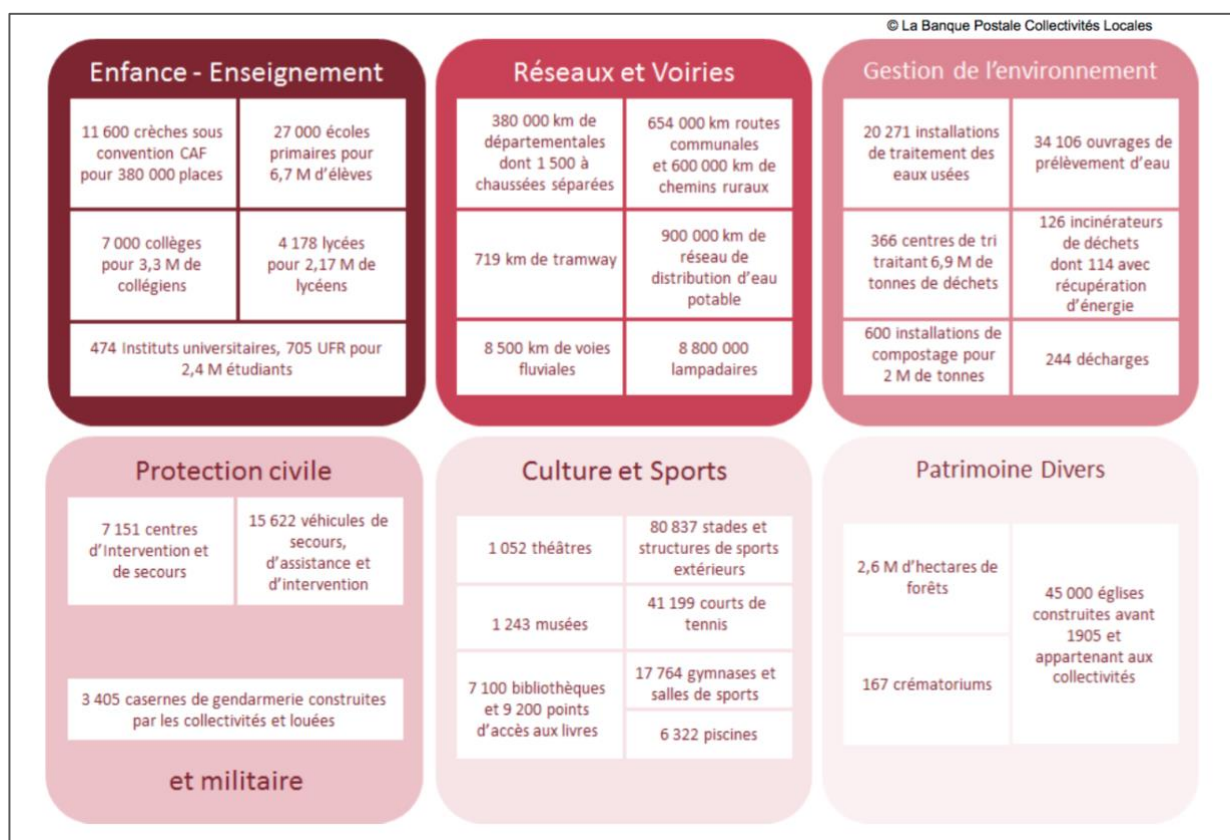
© La Banque Postale Collectivités Locales

Enfance - Enseignement

11 600 crèches sous convention CAF pour 380 000 places

27 000 écoles primaires pour 6,7 M d'élèves

7 000 collèges pour 3,3 M de collégiens

4 178 lycées pour 2,17 M de lycéens

474 Instituts universitaires, 705 UFR pour 2,4 M étudiants

Réseaux et Voiries

380 000 km de départementales dont 1 500 à chaussées séparées

654 000 km routes communales et 600 000 km de chemins ruraux

719 km de tramway

900 000 km de réseau de distribution d'eau potable

8 500 km de voies fluviales

8 800 000 lampadaires

Gestion de l'environnement

20 271 installations de traitement des eaux usées

34 106 ouvrages de prélèvement d'eau

366 centres de tri traitant 6,9 M de tonnes de déchets

126 incinérateurs de déchets dont 114 avec récupération d'énergie

600 installations de compostage pour 2 M de tonnes

244 décharges

Protection civile

7 151 centres d'Intervention et de secours

15 622 véhicules de secours, d'assistance et d'intervention

3 405 casernes de gendarmerie construites par les collectivités et louées

et militaire

Culture et Sports

1 052 théâtres

80 837 stades et structures de sports extérieurs

1 243 musées

41 199 courts de tennis

7 100 bibliothèques et 9 200 points d'accès aux livres

17 764 gymnases et salles de sports

6 322 piscines

Patrimoine Divers

2,6 M d'hectares de forêts

45 000 églises construites avant 1905 et appartenant aux collectivités

167 crématoriums